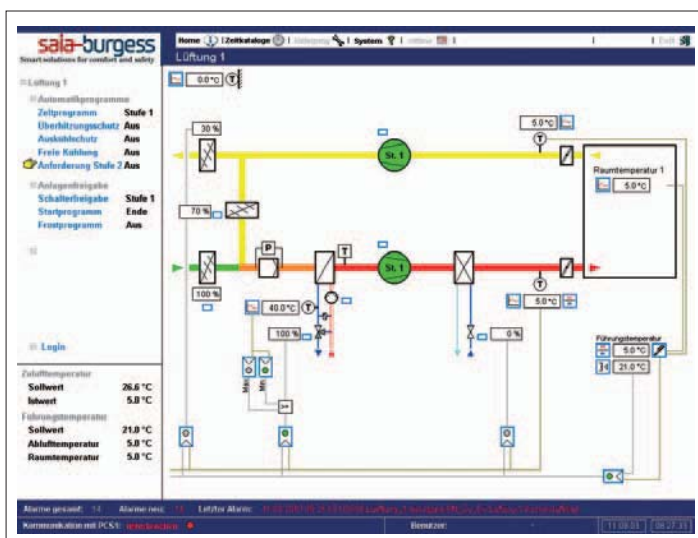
sala-burgess
Smart solutions for comfort and safety

Home | Zeitkataloge | Bedienung | System | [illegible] | Exit

Lüftung 1

Lüftung 1
Automatikprogramme
Zeitprogramm Stufe 1
Überhitzungsschutz Aus
Auskühlschutz Aus
Freie Kühlung Aus
Anforderung Stufe 2 Aus
Anlagenfreigabe
Schalterfreigabe Stufe 1
Startprogramm Ende
Frostprogramm Aus

Login

Zulufttemperatur
Sollwert 26.6 °C
Istwert 5.0 °C
Führungstemperatur
Sollwert 21.0 °C
Ablufttemperatur 5.0 °C
Raumtemperatur 5.0 °C

0.0 °C
30 %
70 %
100 %
St. 1
St. 1
P
T
40.0 °C
100 %
5.0 °C
5.0 °C
0 %
Raumtemperatur 1
5.0 °C
Führungstemperatur
5.0 °C
21.0 °C

Alarme gesamt: 14 Alarme neu: 13 Letzter Alarm: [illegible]
Kommunikation mit PCS/1: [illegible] Benutzer: 11.08.03 08:27:31